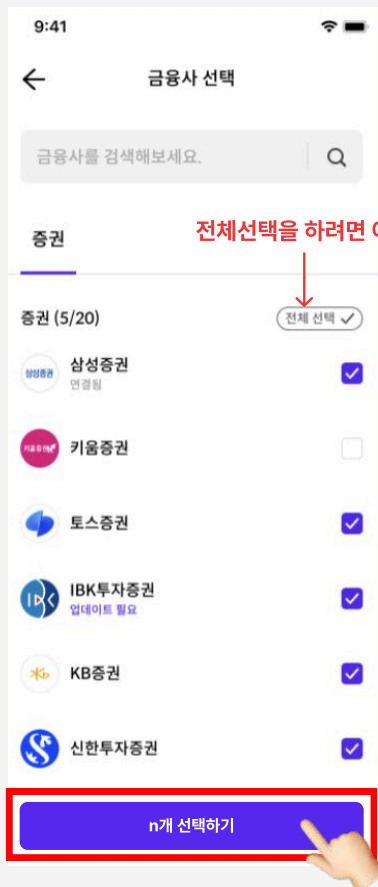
9:41

금융사 선택

금융사를 검색해보세요.

증권

전체선택을 하려면 여

증권 (5/20)

전체 선택

삼성증권
삼성증권
연결됨

키움증권
키움증권

토스증권

IBK투자증권
업데이트 필요

KB증권

신한투자증권

n개 선택하기